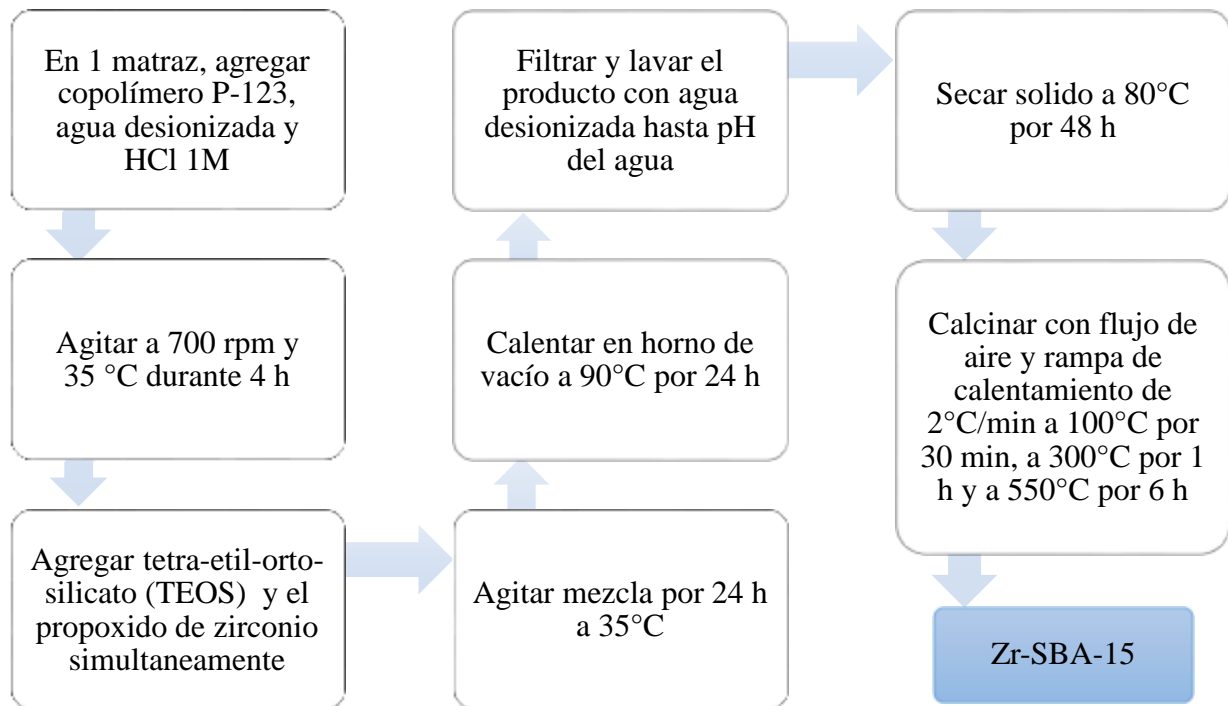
En 1 matraz, agregar copolímero P-123, agua desionizada y HCl 1M

Agitar a 700 rpm y 35 °C durante 4 h

Agregar tetra-etil-orto-silicato (TEOS) y el propoxido de zirconio simultaneamente

Agitar mezcla por 24 h a 35°C

Calentar en horno de vacío a 90°C por 24 h

Filtrar y lavar el producto con agua desionizada hasta pH del agua

Secar solido a 80°C por 48 h

Calcinar con flujo de aire y rampa de calentamiento de 2°C/min a 100°C por 30 min, a 300°C por 1 h y a 550°C por 6 h

Zr-SBA-15